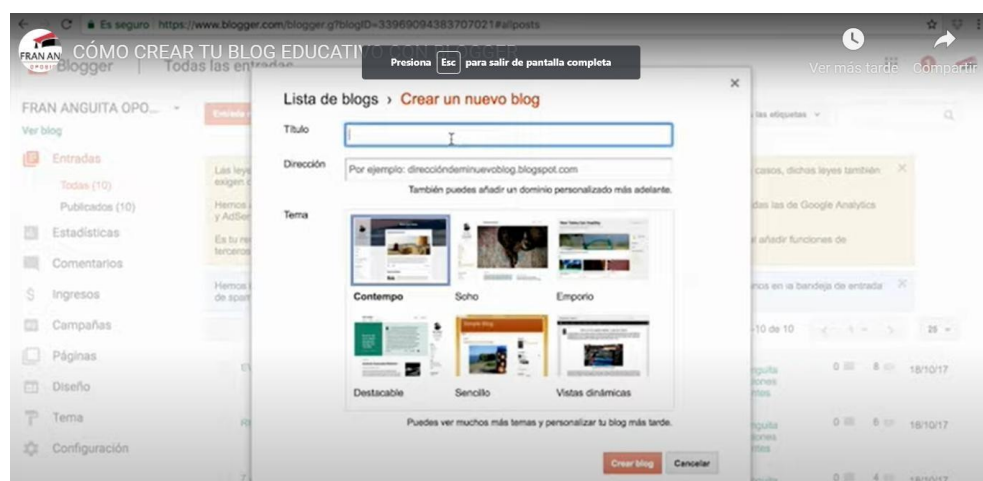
Es seguro | https://www.blogger.com/blogger.g?blogID=3396909438370702l#allposts

FRAN AN

CÓMO CREAR TU BLOG EDUCATIVO CON BLOGGER

Blogger | Todas las entradas

Presiona Esc para salir de pantalla completa

Ver más tarde Compartir

FRAN ANGUITA OPO...

Ver blog

Entradas

Todas (10)

Publicados (10)

Estadísticas

Comentarios

Ingresos

Campañas

Páginas

Diseño

Tema

Configuración

Lista de blogs › Crear un nuevo blog

Título

Dirección

Por ejemplo: direccióndeminuevoblog.blogspot.com

También puedes añadir un dominio personalizado más adelante.

Tema

Contempo

Soho

Emporio

Destacable

Sencillo

Vistas dinámicas

Puedes ver muchos más temas y personalizar tu blog más tarde.

Crear blog

Cancelar

18/10/17

16/10/17

10 de 10

25